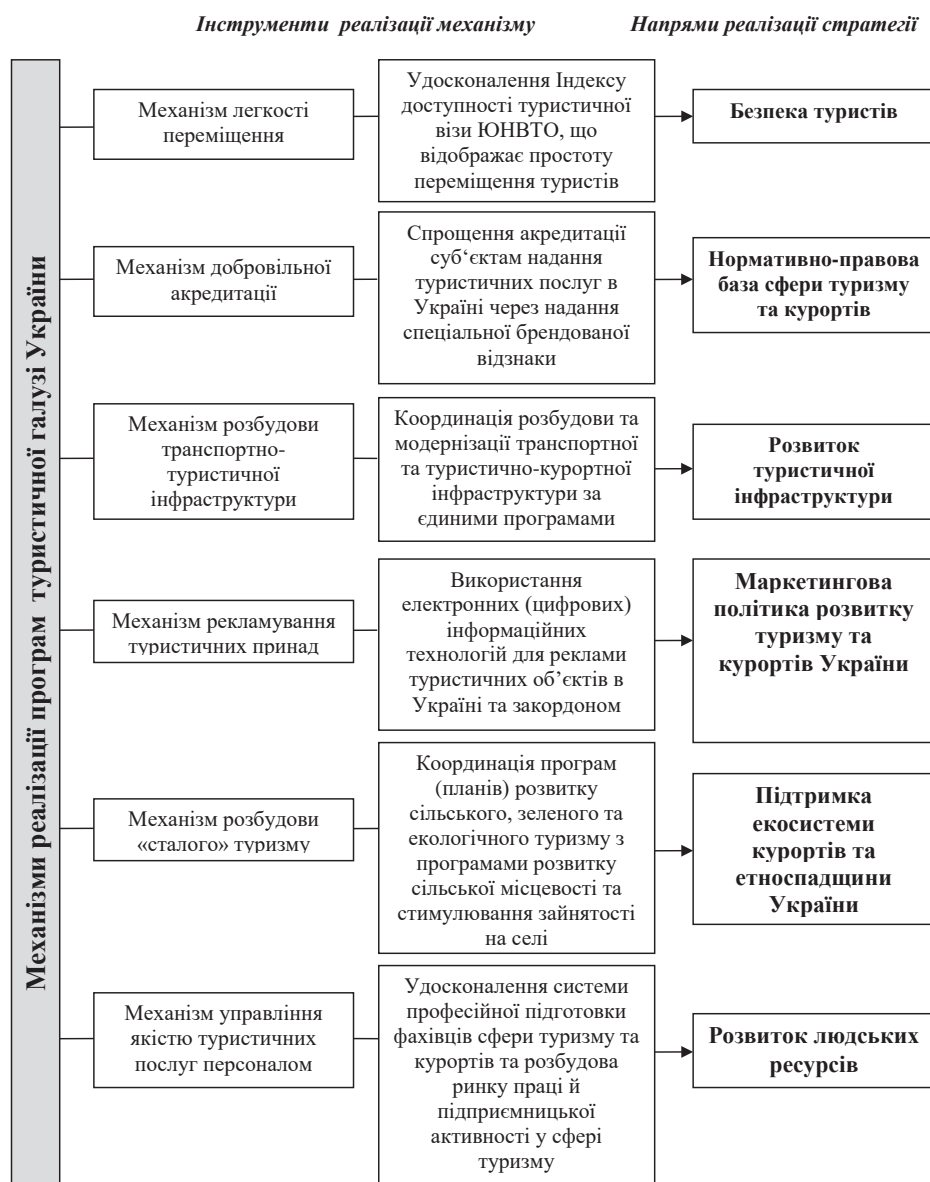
Інструменти реалізації механізму

Напрями реалізації стратегії

Механізми реалізації програм туристичної галузі України

Механізм легкості переміщення

Удосконалення Індексу доступності туристичної візи ЮНВТО, що відображає простоту переміщення туристів

Безпека туристів

Механізм добровільної акредитації

Спрощення акредитації суб'єктам надання туристичних послуг в Україні через надання спеціальної брендованої відзнаки

Нормативно-правова база сфери туризму та курортів

Механізм розбудови транспортно-туристичної інфраструктури

Координація розбудови та модернізації транспортної та туристично-курортної інфраструктури за єдиними програмами

Розвиток туристичної інфраструктури

Механізм рекламування туристичних принад

Використання електронних (цифрових) інформаційних технологій для реклами туристичних об'єктів в Україні та закордоном

Маркетингова політика розвитку туризму та курортів України

Механізм розбудови «сталого» туризму

Координація програм (планів) розвитку сільського, зеленого та екологічного туризму з програмами розвитку сільської місцевості та стимулювання зайнятості на селі

Підтримка екосистеми курортів та етноспадщини України

Механізм управління якістю туристичних послуг персоналом

Удосконалення системи професійної підготовки фахівців сфери туризму та курортів та розбудова ринку праці й підприємницької активності у сфері туризму

Розвиток людських ресурсів